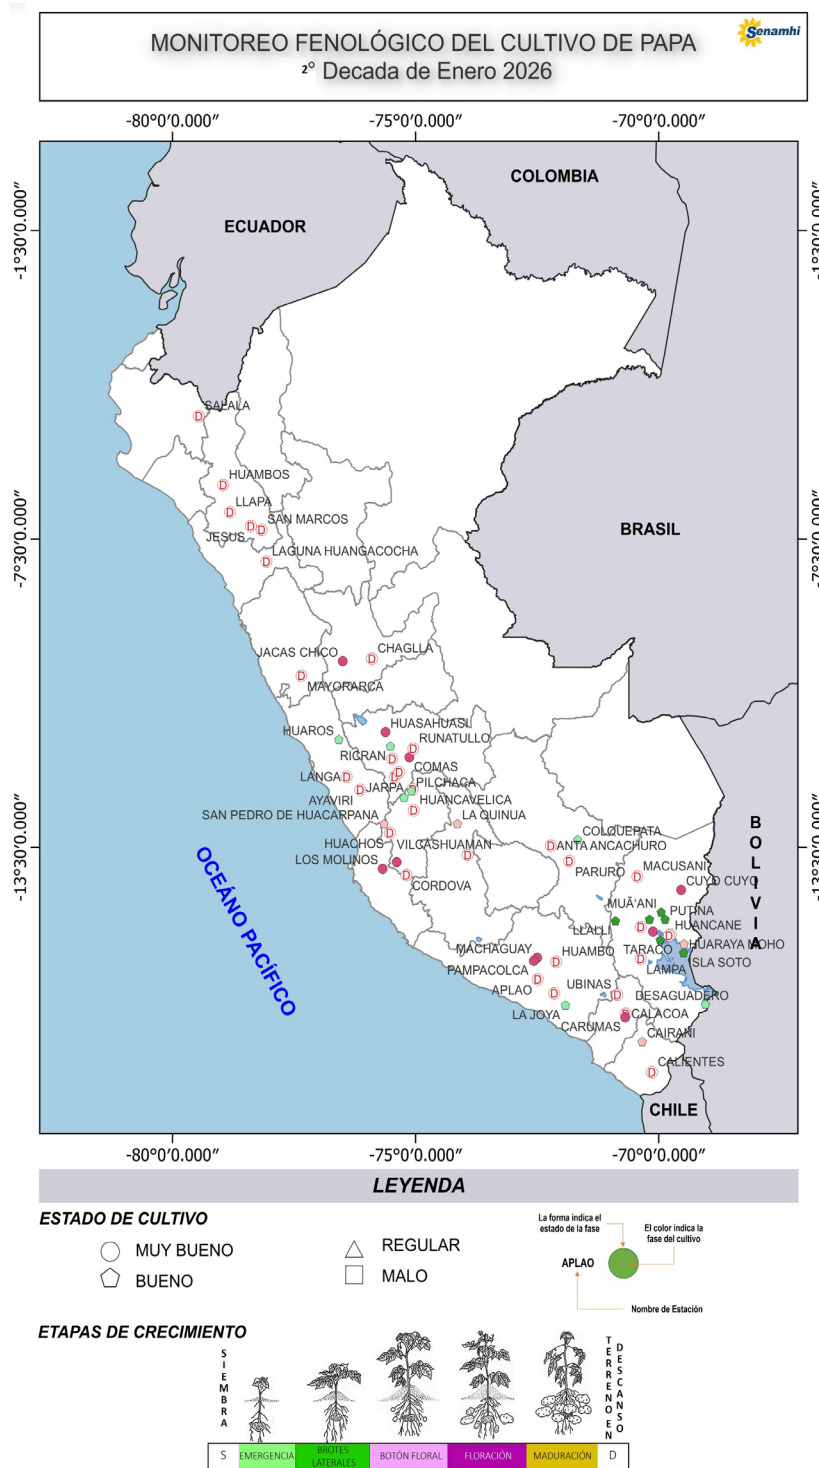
MONITOREO FENOLÓGICO DEL CULTIVO DE PAPA
2° Decada de Enero 2026

Senamhi

-80°0'0.000" -75°0'0.000" -70°0'0.000"

-1°30'0.000" -7°30'0.000" -13°30'0.000"

COLOMBIA
ECUADOR
BRASIL
BOLIVIA
CHILE
OCÉANO PACÍFICO

SAPALA
HUAMBOS
LLAPA
SAN MARCOS
JESUS
LAGUNA HUANGACOCHA
JACAS CHICO
CHAGLLA
MAYORARCA
HUAROS
HUASAHUASI
RUNATULLO
RICRAN
COMAS
LANGA
JARPA
PILCHACA
AYAVIRI
HUANCAVELICA
SAN PEDRO DE HUACARPANA
LA QUINUA
HUACHOS
VILCASHUAMAN
LOS MOLINOS
CORDOVA
COLQUEPATA
ANTA ANCACHURO
PARURO
MACUSANI
CUYO CUYO
MUÑANI
PUTINA
LLALLI
HUANCANE
TARACO
HUARAYA MOHO
MACHAGUAY
HUAMBO
LAMPA
ISLA SOTO
PAMPACOLCA
UBINAS
APLAO
DESAGUADERO
LA JOYA
CARUMAS
MAZOCRUZ
CAIRANI
CALIENTES
CALACOA

LEYENDA

ESTADO DE CULTIVO
MUY BUENO
BUENO
REGULAR
MALO

La forma indica el estado de la fase
El color indica la fase del cultivo
APLAO
Nombre de Estación

ETAPAS DE CRECIMIENTO
SIEMBRA
TERRENO EN DESCANSO

| S | EMERGENCIA | BROTES LATERALES | BOTÓN FLORAL | FLORACIÓN | MADURACIÓN | D |